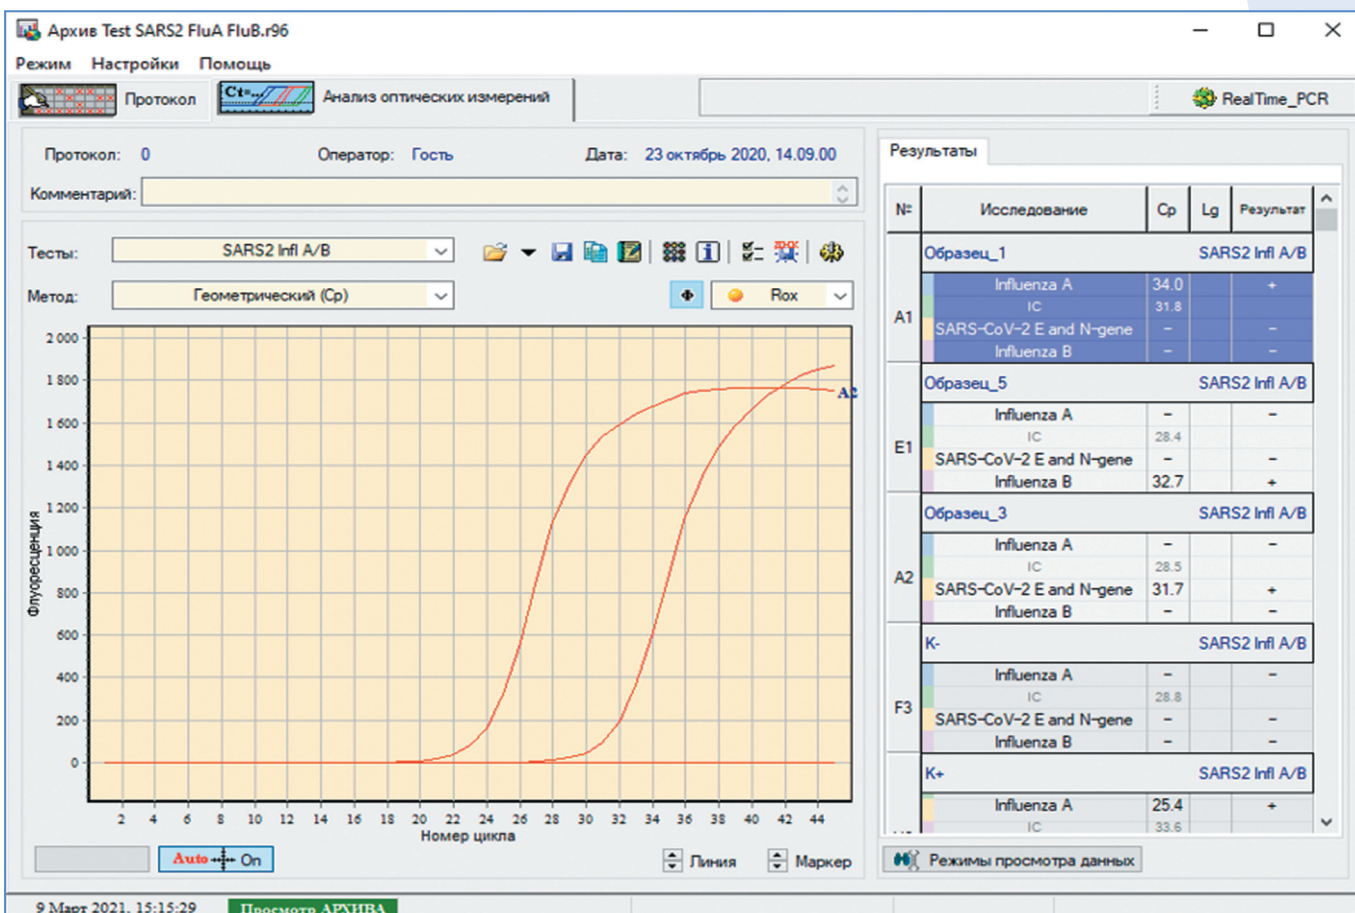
Архив Test SARS2 FluA FluB.r96

Режим Настройки Помощь

Протокол | Анализ оптических измерений | RealTime_PCR

Протокол: 0 Оператор: Гость Дата: 23 октябрь 2020, 14.09.00

Комментарий:

Тесты: SARS2 Infl A/B

Метод: Геометрический (Cp)

Rox

2 000
1 800
1 600
1 400
1 200
1 000
800
600
400
200
0

Флуоресценция

A2

2 4 6 8 10 12 14 16 18 20 22 24 26 28 30 32 34 36 38 40 42 44

Номер цикла

Auto On

Линия Маркер

Результаты

| № | Исследование | Cp | Lg | Результат |
|---|---|---|---|---|
| A1 | Образец_1 | | | SARS2 Infl A/B |
| | Influenza A | 34.0 | | + |
| | IC | 31.8 | | |
| | SARS-CoV-2 E and N-gene | – | | – |
| | Influenza B | – | | – |
| E1 | Образец_5 | | | SARS2 Infl A/B |
| | Influenza A | – | | – |
| | IC | 28.4 | | |
| | SARS-CoV-2 E and N-gene | – | | – |
| | Influenza B | 32.7 | | + |
| A2 | Образец_3 | | | SARS2 Infl A/B |
| | Influenza A | – | | – |
| | IC | 28.5 | | |
| | SARS-CoV-2 E and N-gene | 31.7 | | + |
| | Influenza B | – | | – |
| F3 | K- | | | SARS2 Infl A/B |
| | Influenza A | – | | – |
| | IC | 28.8 | | |
| | SARS-CoV-2 E and N-gene | – | | – |
| | Influenza B | – | | – |
| | K+ | | | SARS2 Infl A/B |
| | Influenza A | 25.4 | | + |
| | IC | 33.6 | | |

Режимы просмотра данных

9 Март 2021, 15:15:29 Просмотр АРХИВА